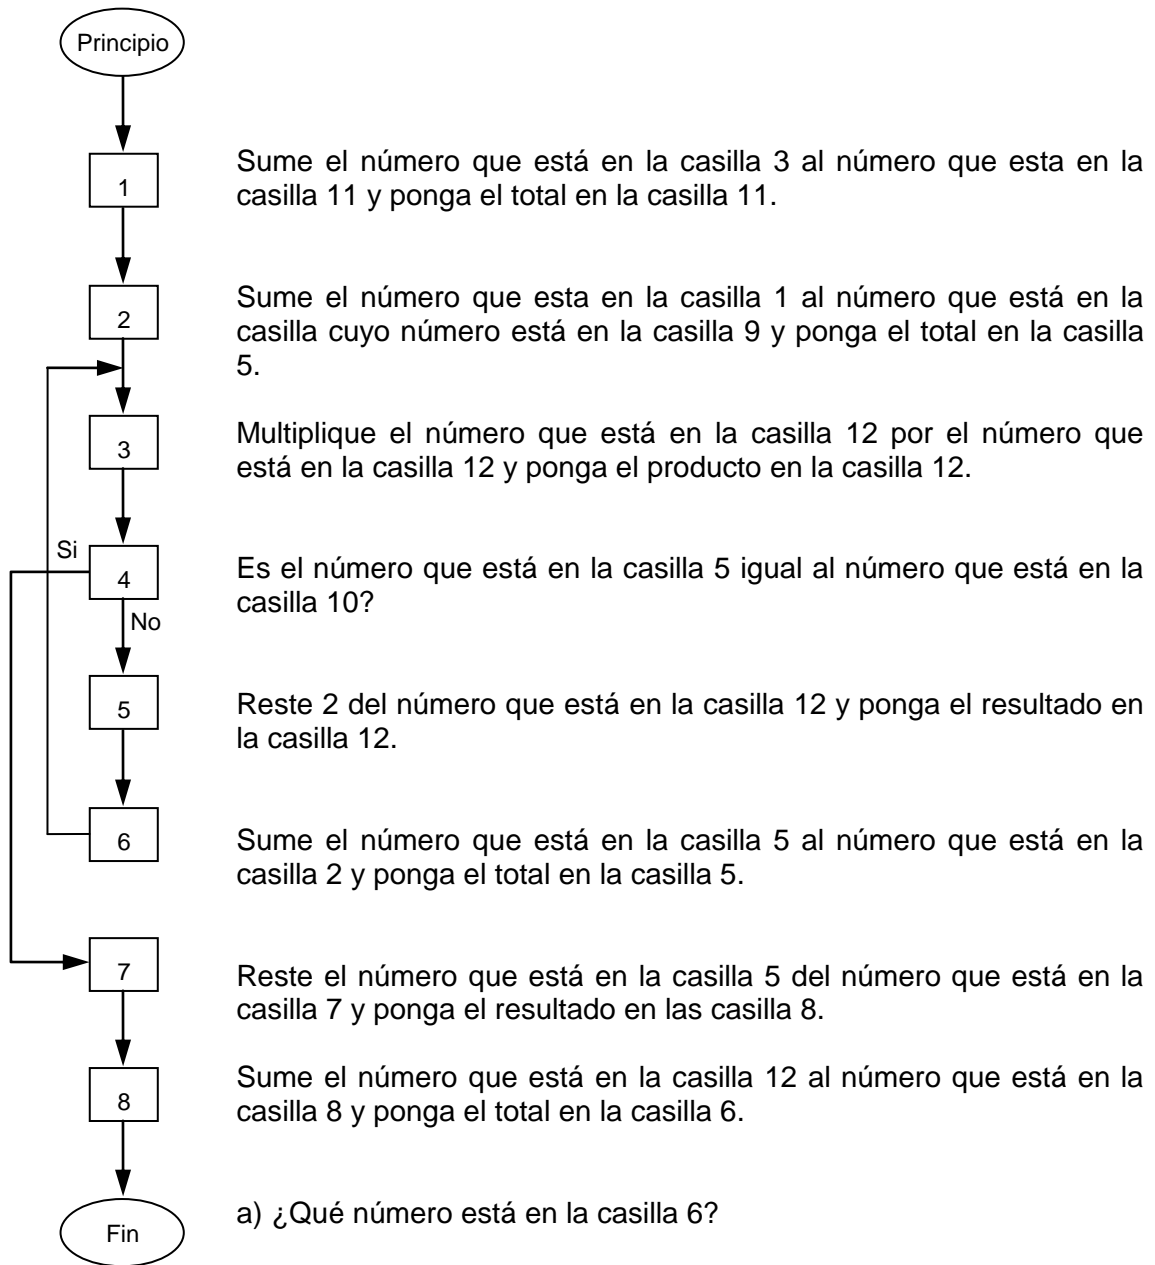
Principio

1

Sume el número que está en la casilla 3 al número que esta en la casilla 11 y ponga el total en la casilla 11.

2

Sume el número que esta en la casilla 1 al número que está en la casilla cuyo número está en la casilla 9 y ponga el total en la casilla 5.

3

Multiplique el número que está en la casilla 12 por el número que está en la casilla 12 y ponga el producto en la casilla 12.

Si

4

No

Es el número que está en la casilla 5 igual al número que está en la casilla 10?

5

Reste 2 del número que está en la casilla 12 y ponga el resultado en la casilla 12.

6

Sume el número que está en la casilla 5 al número que está en la casilla 2 y ponga el total en la casilla 5.

7

Reste el número que está en la casilla 5 del número que está en la casilla 7 y ponga el resultado en las casilla 8.

8

Sume el número que está en la casilla 12 al número que está en la casilla 8 y ponga el total en la casilla 6.

Fin

a) ¿Qué número está en la casilla 6?